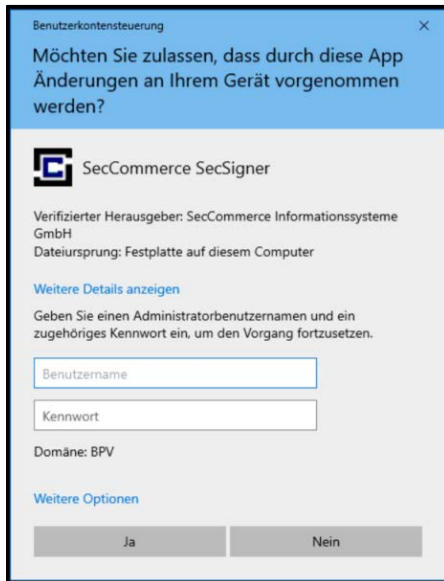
Benutzerkontensteuerung

×

Möchten Sie zulassen, dass durch diese App Änderungen an Ihrem Gerät vorgenommen werden?

SecCommerce SecSigner

Verifizierter Herausgeber: SecCommerce Informationssysteme GmbH
Dateiursprung: Festplatte auf diesem Computer

Weitere Details anzeigen

Geben Sie einen Administratorbenutzernamen und ein zugehöriges Kennwort ein, um den Vorgang fortzusetzen.

Benutzername

Kennwort

Domäne: BPV

Weitere Optionen

Ja

Nein